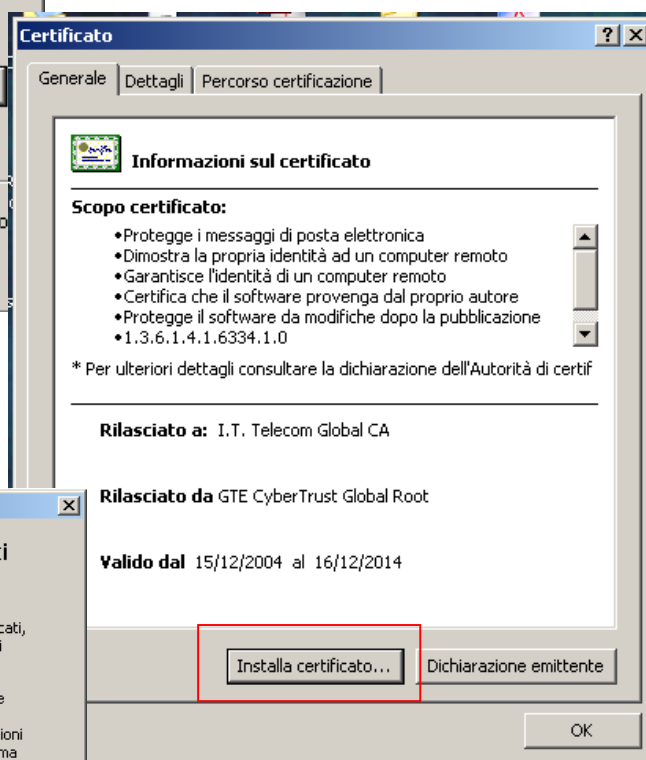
Certificato

Generale | Dettagli | Percorso certificazione

Informazioni sul certificato

Scopo certificato:

•Protegge i messaggi di posta elettronica
•Dimostra la propria identità ad un computer remoto
•Garantisce l'identità di un computer remoto
•Certifica che il software provenga dal proprio autore
•Protegge il software da modifiche dopo la pubblicazione
•1.3.6.1.4.1.6334.1.0

* Per ulteriori dettagli consultare la dichiarazione dell'Autorità di certif

Rilasciato a: I.T. Telecom Global CA

Rilasciato da GTE CyberTrust Global Root

Valido dal 15/12/2004 al 16/12/2014

Installa certificato... | Dichiarazione emittente

OK

ti
cati,
i
e
ioni
ma